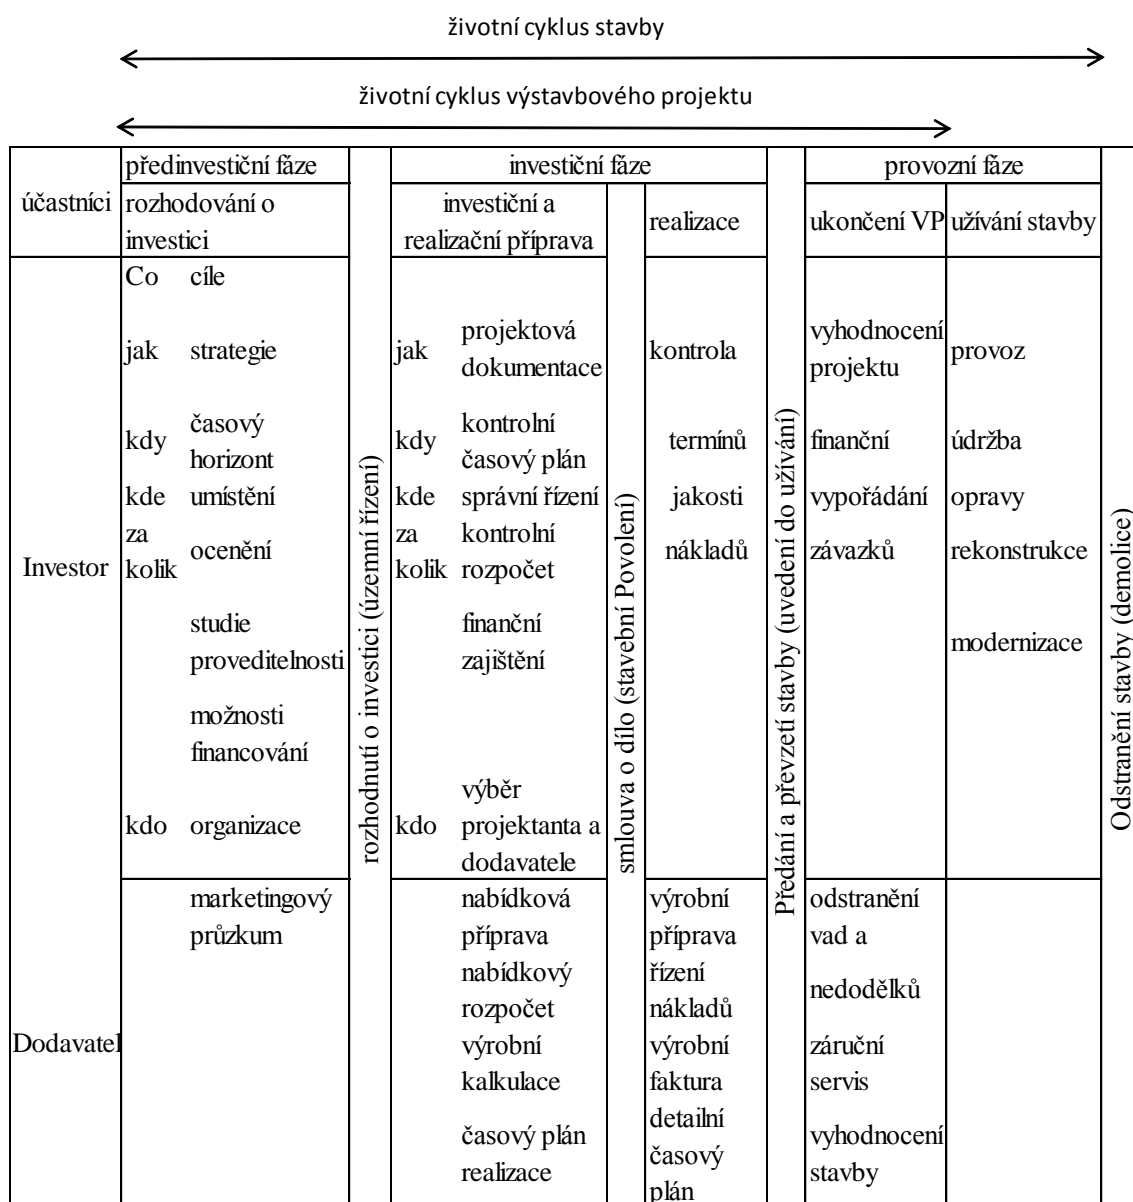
životní cyklus stavby

životní cyklus výstavbového projektu

| účastníci | předinvestiční fáze | | rozhodnutí o investici (územní řízení) | investiční fáze | | smlouva o dílo (stavební Povolení) | | Předání a převzetí stavby (uvedení do užívání) | provozní fáze | | Odstranění stavby (demolice) |
|---|---|---|---|---|---|---|---|---|---|---|---|
| | rozhodování o investici | | | investiční a realizační příprava | | | realizace | | ukončení VP | užívání stavby | |
| Investor | Co | cíle | | | | | | | | | |
| | jak | strategie | | jak | projektová dokumentace | | kontrola | | vyhodnocení projektu | provoz | |
| | kdy | časový horizont | | kdy | kontrolní časový plán | | termínů | | finanční | údržba | |
| | kde | umístění | | kde | správní řízení | | jakosti | | vypořádání | opravy | |
| | za kolik | ocenění | | za kolik | kontrolní rozpočet | | nákladů | | závazků | rekonstrukce | |
| | | studie proveditelnosti | | | finanční zajištění | | | | | modernizace | |
| | | možnosti financování | | | | | | | | | |
| | kdo | organizace | | kdo | výběr projektanta a dodavatele | | | | | | |
| Dodavatel | | marketingový průzkum | | | nabídková příprava nabídkový rozpočet výrobní kalkulace časový plán realizace | | výrobní příprava řízení nákladů výrobní faktura detailní časový plán | | odstranění vad a nedodělků záruční servis vyhodnocení stavby | | |